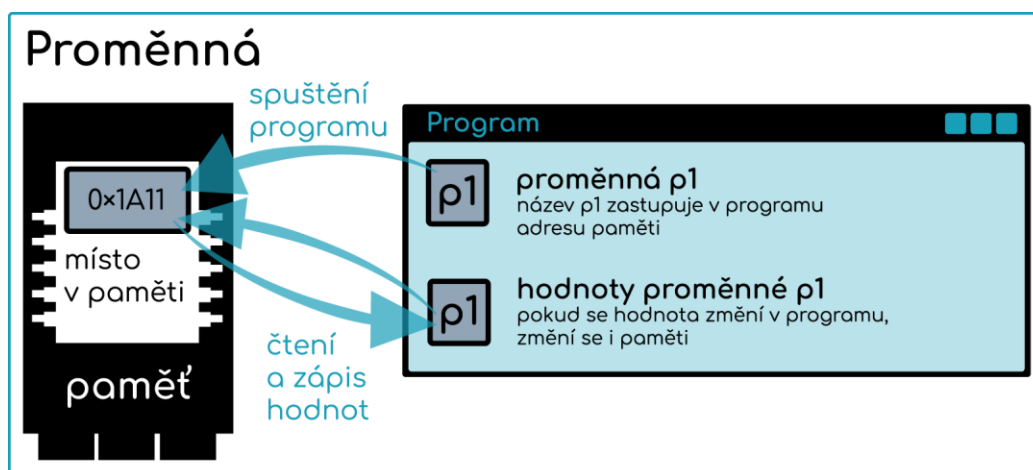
Proměnná

spuštění programu

Program

0x1A11

místo v paměti

paměť

p1

proměnná p1
název p1 zastupuje v programu adresu paměti

p1

hodnoty proměnné p1
pokud se hodnota změní v programu, změní se i paměti

čtení a zápis hodnot